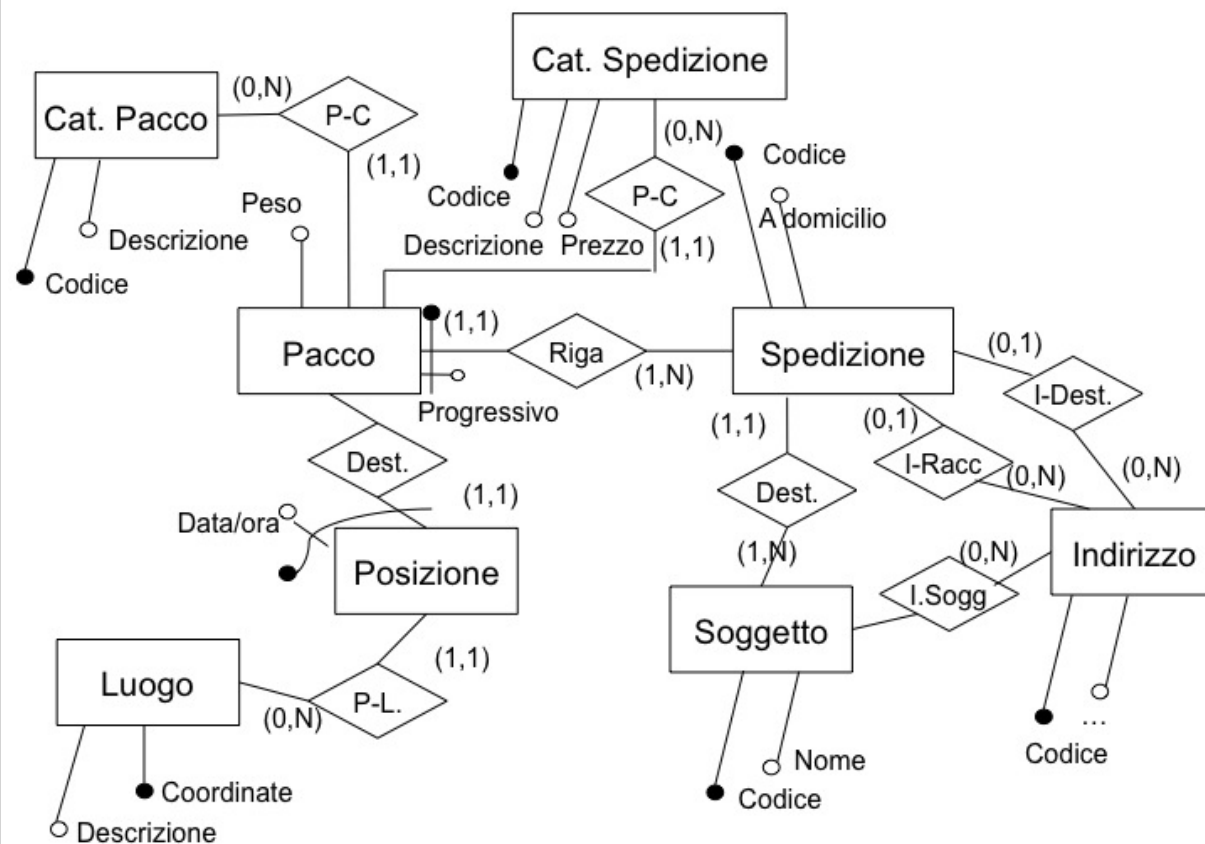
Cat. Spedizione

Cat. Pacco
(0,N)
P-C
(1,1)
(0,N)
Codice
Codice
P-C
A domicilio
Peso
Descrizione
Descrizione
Prezzo
(1,1)
Codice

Pacco
(1,1)
Riga
Spedizione
(0,1)
(1,N)
I-Dest.
Progressivo
(1,1)
(0,1)
Dest.
I-Racc
(0,N)
(0,N)
(1,1)
Dest.
Data/ora
Indirizzo
(1,N)
(0,N)
Posizione
I.Sogg
Soggetto
(1,1)
Luogo
P-L.
(0,N)
...
Codice
Nome
Coordinate
Codice
Descrizione